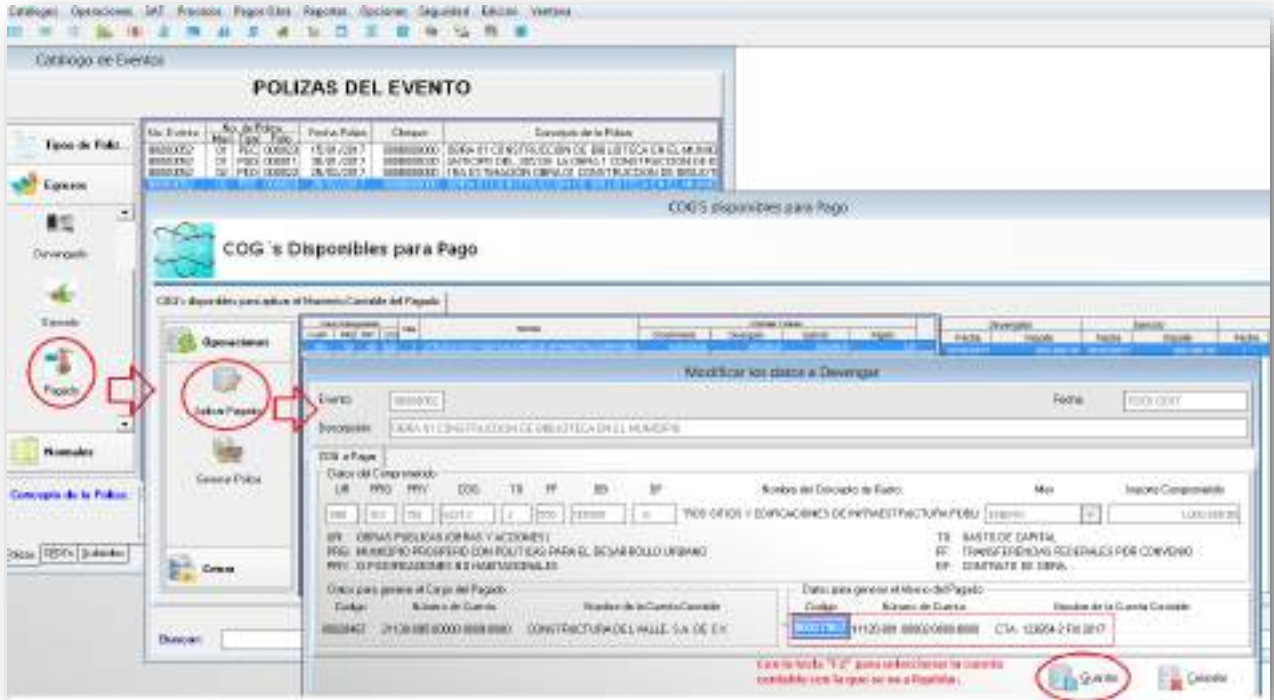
Catálogos Operaciones SAT Procesos Pagos/Giro Reportes Opciones Seguridad Edición Ventana

Catálogo de Eventos

POLIZAS DEL EVENTO

| No. Evento | Mes | Tipo | Folio | Fecha Póliza | Cheque | Concepto de la Póliza |
|---|---|---|---|---|---|---|
| 00000052 | 07 | PDO | 000820 | 15/08/2017 | 0000000000 | OBRA 61 CONSTRUCCION DE BIBLIOTECA EN EL MUNIC |
| 00000052 | 07 | PDO | 000851 | 28/08/2017 | 0000000000 | ANTICIPO DEL 30% DE LA OBRA 1 CONSTRUCCION DE B |
| 00000052 | 02 | PDO | 000822 | 28/02/2017 | 0000000000 | 1RA ESTIMACION OBRA DE CONSTRUCCION DE BIBLIOT |
| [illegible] | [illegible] | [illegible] | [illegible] | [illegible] | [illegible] | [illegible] |

Tipos de Póliz..

Egresos

Devengado

Ejercido

Pagado

Nominales

Concepto de la Póliza:

Datos | RESTx | Subsidio

COG'S disponibles para Pago

COG´s Disponibles para Pago

COG's disponibles para aplicar el Momento Contable del Pagado

Operaciones

Aplicar Pagado

Genera Póliza

Cerrar

Buscar:

Modificar los datos a Devengar

Evento: 00000052

Fecha: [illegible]

Descripción: OBRA 61 CONSTRUCCION DE BIBLIOTECA EN EL MUNICIPIO

COG a Pagar

Datos del Comprometido

UR PRG PRY COG TS FF ED EF

Nombre del Concepto de Gasto: Mes Importe Comprometido

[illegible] EDIFICIOS Y EDIFICACIONES DE INFRAESTRUCTURA PUBLI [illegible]

UR: OBRAS PUBLICAS (OBRAS Y ACCIONES)
PRG: MUNICIPIO PROSPERO CON POLITICAS PARA EL DESARROLLO URBANO
PRY: SUPERVISIONES AMBIENTALES

TS: GASTO DE CAPITAL
FF: TRANSFERENCIAS FEDERALES POR CONVENIO
EF: CONTRATO DE OBRA

Datos para generar el Cargo del Pagado
Código Número de Cuenta Nombre de la Cuenta Contable
00000457 21120-005-00000-0000-0000 CONSTRUCTURA DEL VALLE, S.A. DE C.V.

Datos para generar el Abono del Pagado
Código Número de Cuenta Nombre de la Cuenta Contable
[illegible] 11120-001-00002-0000-0000 CTA. 123004-2 FIII 2017

Con la tecla "F2" para seleccionar la cuenta contable con la que se va a Registrar.

Guardar

Cancelar